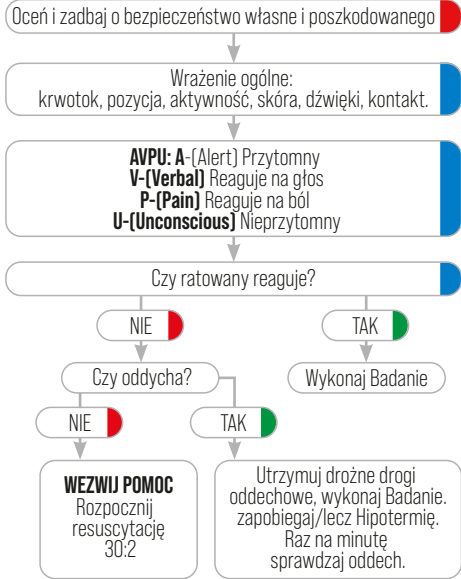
Oceń i zadbaj o bezpieczeństwo własne i poszkodowanego

Wrażenie ogólne:
krwotok, pozycja, aktywność, skóra, dźwięki, kontakt.

**AVPU: A**-(Alert) Przytomny
**V-(Verbal)** Reaguje na głos
**P-(Pain)** Reaguje na ból
**U-(Unconscious)** Nieprzytomny

Czy ratowany reaguje?

NIE

TAK

Czy oddycha?

Wykonaj Badanie

NIE

TAK

**WEZWIJ POMOC**
Rozpocznij resuscytację 30:2

Utrzymuj drożne drogi oddechowe, wykonaj Badanie. zapobiegaj/lecz Hipotermię. Raz na minutę sprawdzaj oddech.